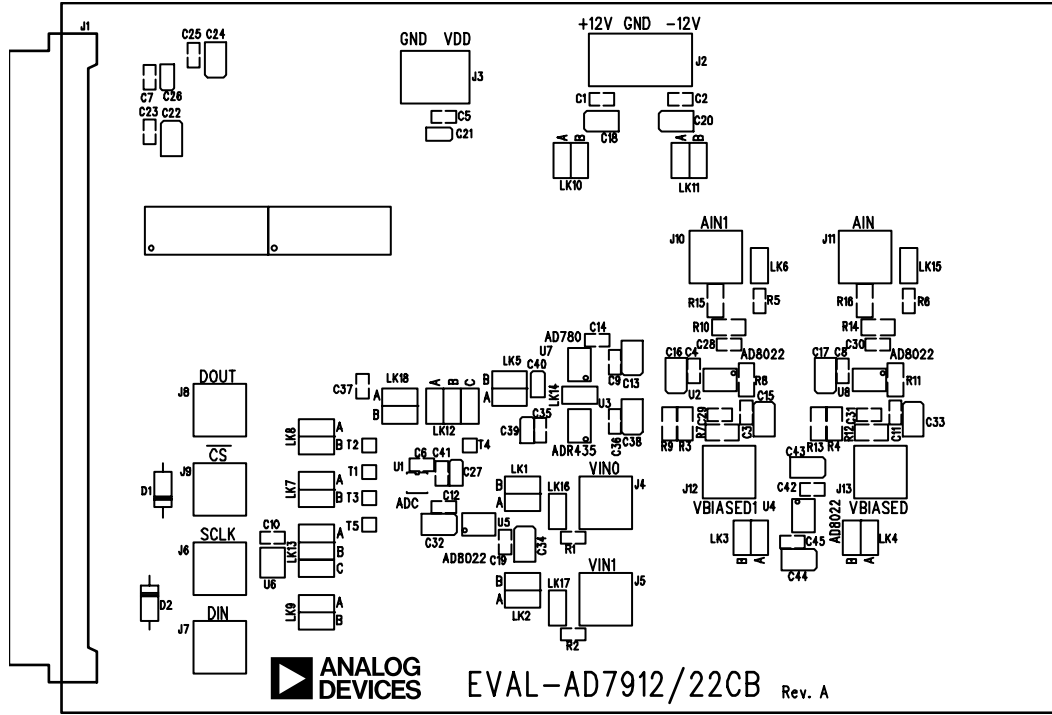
J1
C25 C24
C7 C26
C23 C22
GND VDD
J3
C5
C21
+12V GND -12V
J2
C1 C2
C18 C20
A B A B
LK10 LK11
AIN1 AIN
J10 J11
LK6 LK15
R15 R5 R16 R6
R10 R14
C28 C30
AD780 C14
U7
C16 C4 AD8022 C17 C8 AD8022
C9 C13
R8 R11
U2 U8
C15
LK5
B A
C40
LK14
U3
C35
C39 C36 C38
ADR435
R7 C29 C3 R12 C31 C11 C33
R9 R3 R13 R4
C43
C42
J12 J13
VBIASED1 U4 VBIASED
AD8022
LK3 LK4
B A B A
C45
C44
DOUT
J8
C37
LK18
A
B
A B C
LK12
LK8
A
B T2
T4
$\overline{CS}$
J9
D1
LK7
T1
A
B T3
C6 C41
U1 C27
ADC
C12
T5
LK1
B
A
LK16
VIN0
J4
U5
C32 C19 C34
AD8022
R1
SCLK
J6
C10
LK13
A
B
C
U6
VIN1
J5
B
A
LK17
LK2
R2
D2
DIN
J7
LK9
A
B
ANALOG DEVICES
EVAL-AD7912/22CB Rev. A